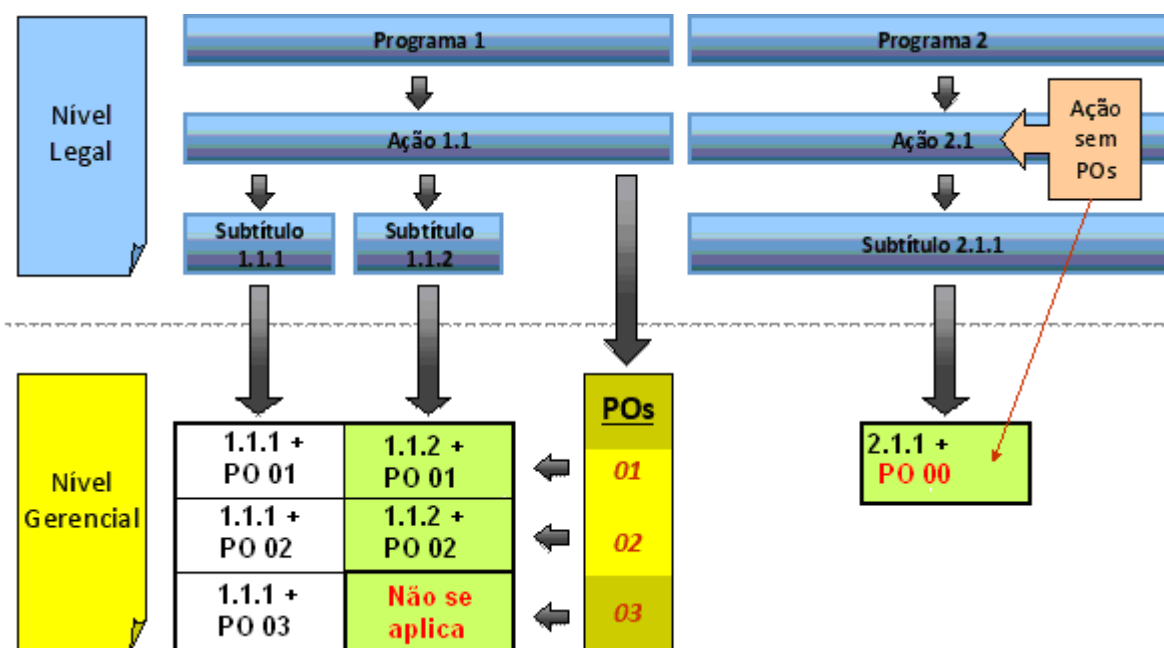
Nível Legal

Programa 1

Programa 2

Ação 1.1

Ação 2.1

Ação sem POs

Subtítulo 1.1.1

Subtítulo 1.1.2

Subtítulo 2.1.1

Nível Gerencial

| 1.1.1 + PO 01 | 1.1.2 + PO 01 |
|---|---|
| 1.1.1 + PO 02 | 1.1.2 + PO 02 |
| 1.1.1 + PO 03 | Não se aplica |

POs

01

02

03

2.1.1 + PO 00